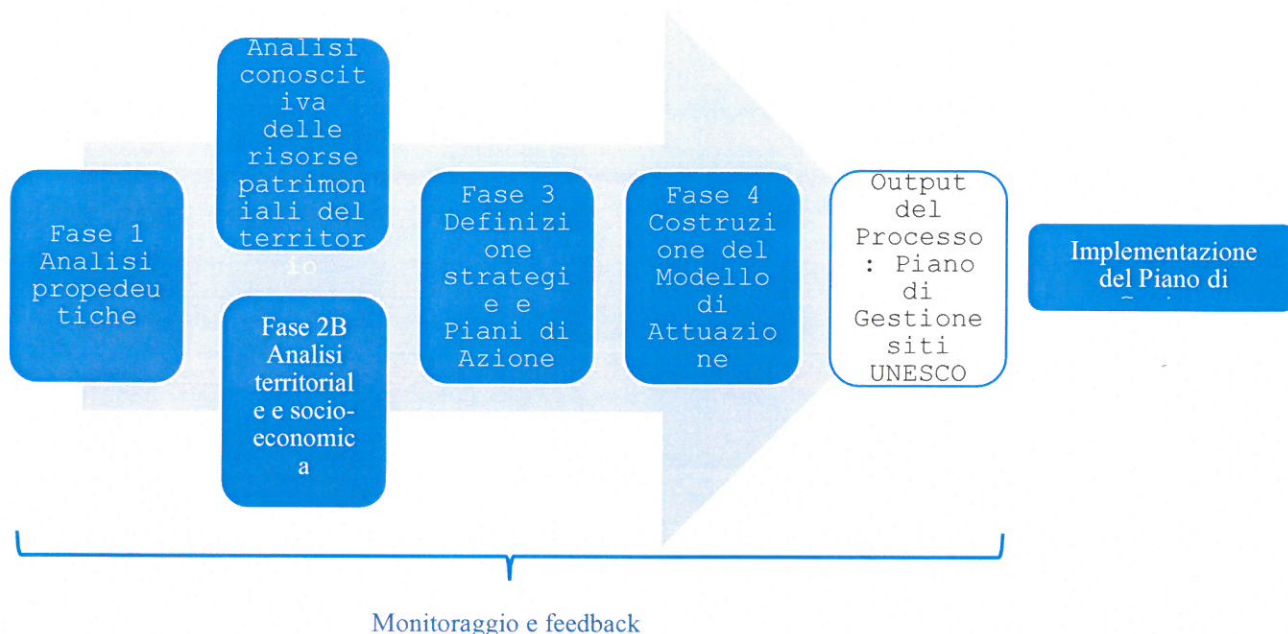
Fase 1 Analisi propedeutiche

Analisi conoscitiva delle risorse patrimoniali del territorio

Fase 2B Analisi territoriale e socio-economica

Fase 3 Definizione strategie e Piani di Azione

Fase 4 Costruzione del Modello di Attuazione

Output del Processo : Piano di Gestione siti UNESCO

Implementazione del Piano di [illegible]

Monitoraggio e feedback